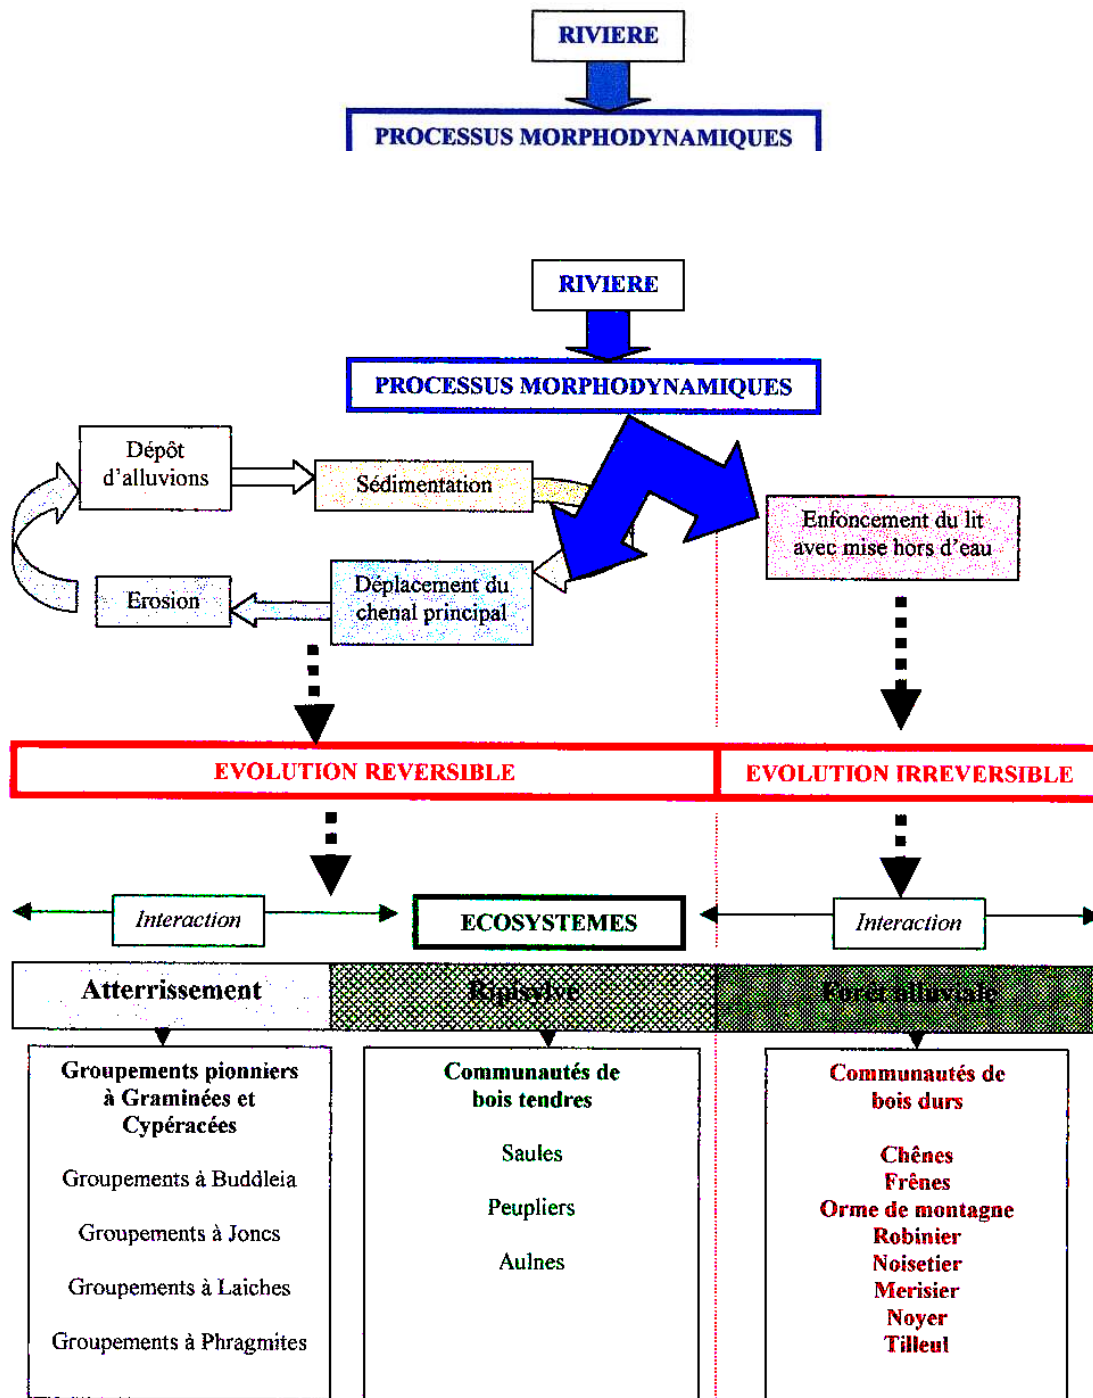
RIVIERE

PROCESSUS MORPHODYNAMIQUES

RIVIERE

PROCESSUS MORPHODYNAMIQUES

Dépôt d'alluvions

Sédimentation

Enfoncement du lit avec mise hors d'eau

Erosion

Déplacement du chenal principal

EVOLUTION REVERSIBLE

EVOLUTION IRREVERSIBLE

Interaction

ECOSYSTEMES

Interaction

Atterrissement

Ripisylve

Forêt alluviale

Groupements pionniers à Graminées et Cypéracées

Groupements à Buddleia

Groupements à Joncs

Groupements à Laiches

Groupements à Phragmites

Communautés de bois tendres

Saules

Peupliers

Aulnes

Communautés de bois durs

Chênes
Frênes
Orme de montagne
Robinier
Noisetier
Merisier
Noyer
Tilleul